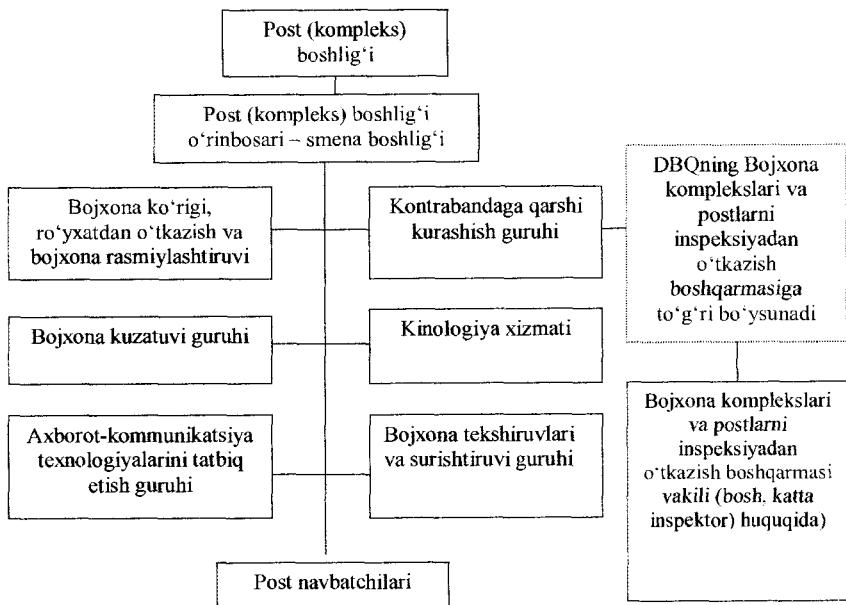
Post (kompleks) boshlig‘i

Post (kompleks) boshlig‘i o‘rinbosari – smena boshlig‘i

Bojxona ko‘rigi, ro‘yxatdan o‘tkazish va bojxona rasmiylashtiruvi

Kontrabandaga qarshi kurashish guruhi

DBQning Bojxona komplekslari va postlarni inspeksiyadan o‘tkazish boshqarmasiga to‘g‘ri bo‘ysunadi

Bojxona kuzatuvi guruhi

Kinologiya xizmati

Bojxona komplekslari va postlarni inspeksiyadan o‘tkazish boshqarmasi vakili (bosh, katta inspektor) huquqida)

Axborot-kommunikatsiya texnologiyalarini tatbiq etish guruhi

Bojxona tekshiruvlari va surishtiruvi guruhi

Post navbatchilari